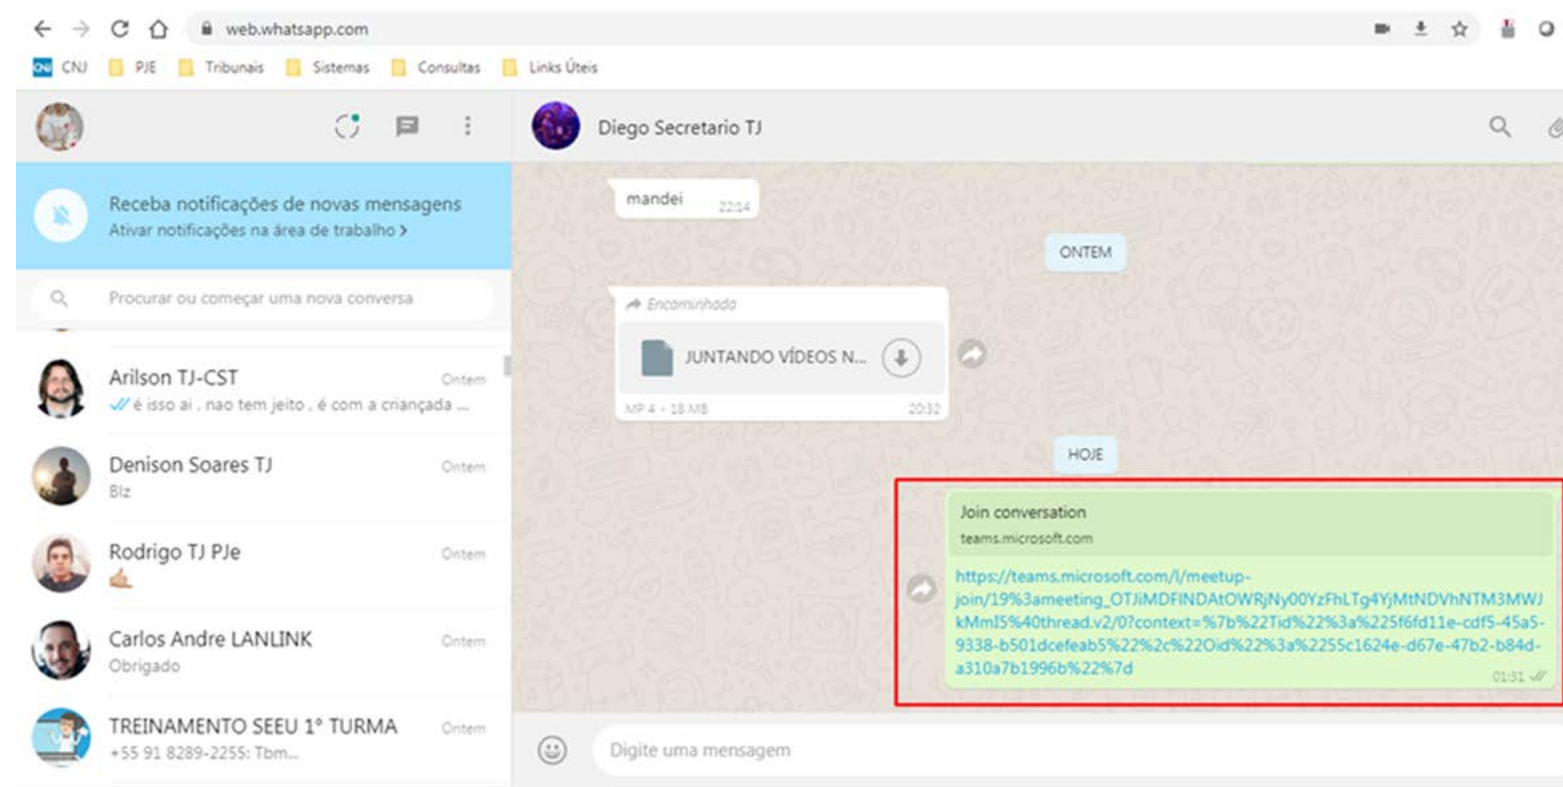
web.whatsapp.com

CNJ CNJ PJE Tribunais Sistemas Consultas Links Úteis

Diego Secretario TJ

Receba notificações de novas mensagens
Ativar notificações na área de trabalho >

Procurar ou começar uma nova conversa

Arilson TJ-CST Ontem
é isso ai , nao tem jeito , é com a criançada ...

Denison Soares TJ Ontem
Blz

Rodrigo TJ PJe Ontem

Carlos Andre LANLINK Ontem
Obrigado

TREINAMENTO SEEU 1° TURMA Ontem
+55 91 8289-2255: Tbm...

mandei 22:14

ONTEM

Encaminhada
JUNTANDO VÍDEOS N...
MP 4 • 18 MB 20:32

HOJE

Join conversation
teams.microsoft.com

https://teams.microsoft.com/l/meetup-join/19%3ameeting_OTJiMDFINDAtOWRjNy00YzFhLTg4YjMtNDVhNTM3MWJkMmI5%40thread.v2/0?context=%7b%22Tid%22%3a%225f6fd11e-cdf5-45a5-9338-b501dcefeab5%22%2c%22Oid%22%3a%2255c1624e-d67e-47b2-b84d-a310a7b1996b%22%7d
01:31

Digite uma mensagem